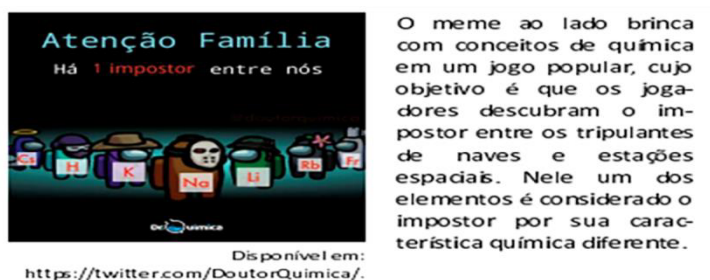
Atenção Família
Há 1 impostor entre nós

Cs H K Na Li Rb Fr

DrQuímica

Disponível em: https://twitter.com/DoutorQuimica/.

O meme ao lado brinca com conceitos de química em um jogo popular, cujo objetivo é que os jogadores descubram o impostor entre os tripulantes de naves e estações espaciais. Nele um dos elementos é considerado o impostor por sua característica química diferente.